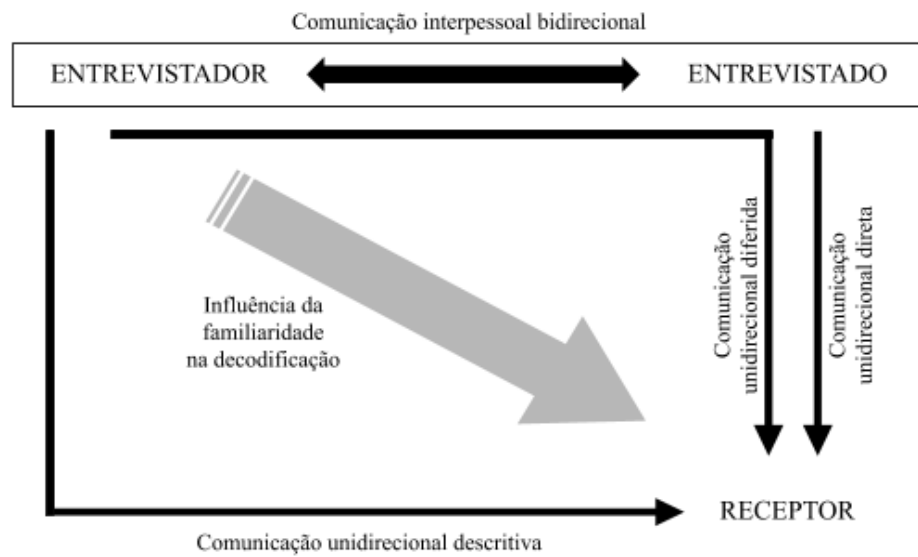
Comunicação interpessoal bidirecional

ENTREVISTADOR

ENTREVISTADO

Influência da familiaridade na decodificação

Comunicação unidirecional diferida

Comunicação unidirecional direta

RECEPTOR

Comunicação unidirecional descritiva